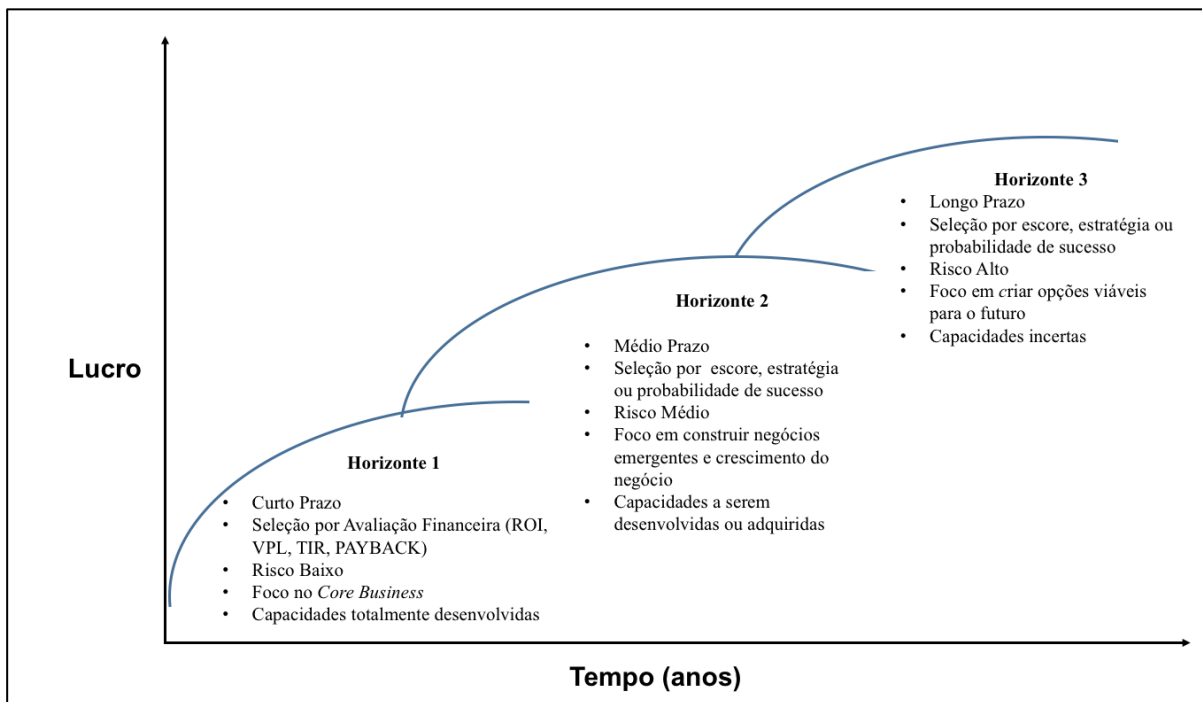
Horizonte 3
- Longo Prazo
- Seleção por escore, estratégia ou probabilidade de sucesso
- Risco Alto
- Foco em criar opções viáveis para o futuro
- Capacidades incertas

Horizonte 2
- Médio Prazo
- Seleção por escore, estratégia ou probabilidade de sucesso
- Risco Médio
- Foco em construir negócios emergentes e crescimento do negócio
- Capacidades a serem desenvolvidas ou adquiridas

Lucro

Horizonte 1
- Curto Prazo
- Seleção por Avaliação Financeira (ROI, VPL, TIR, PAYBACK)
- Risco Baixo
- Foco no *Core Business*
- Capacidades totalmente desenvolvidas

Tempo (anos)